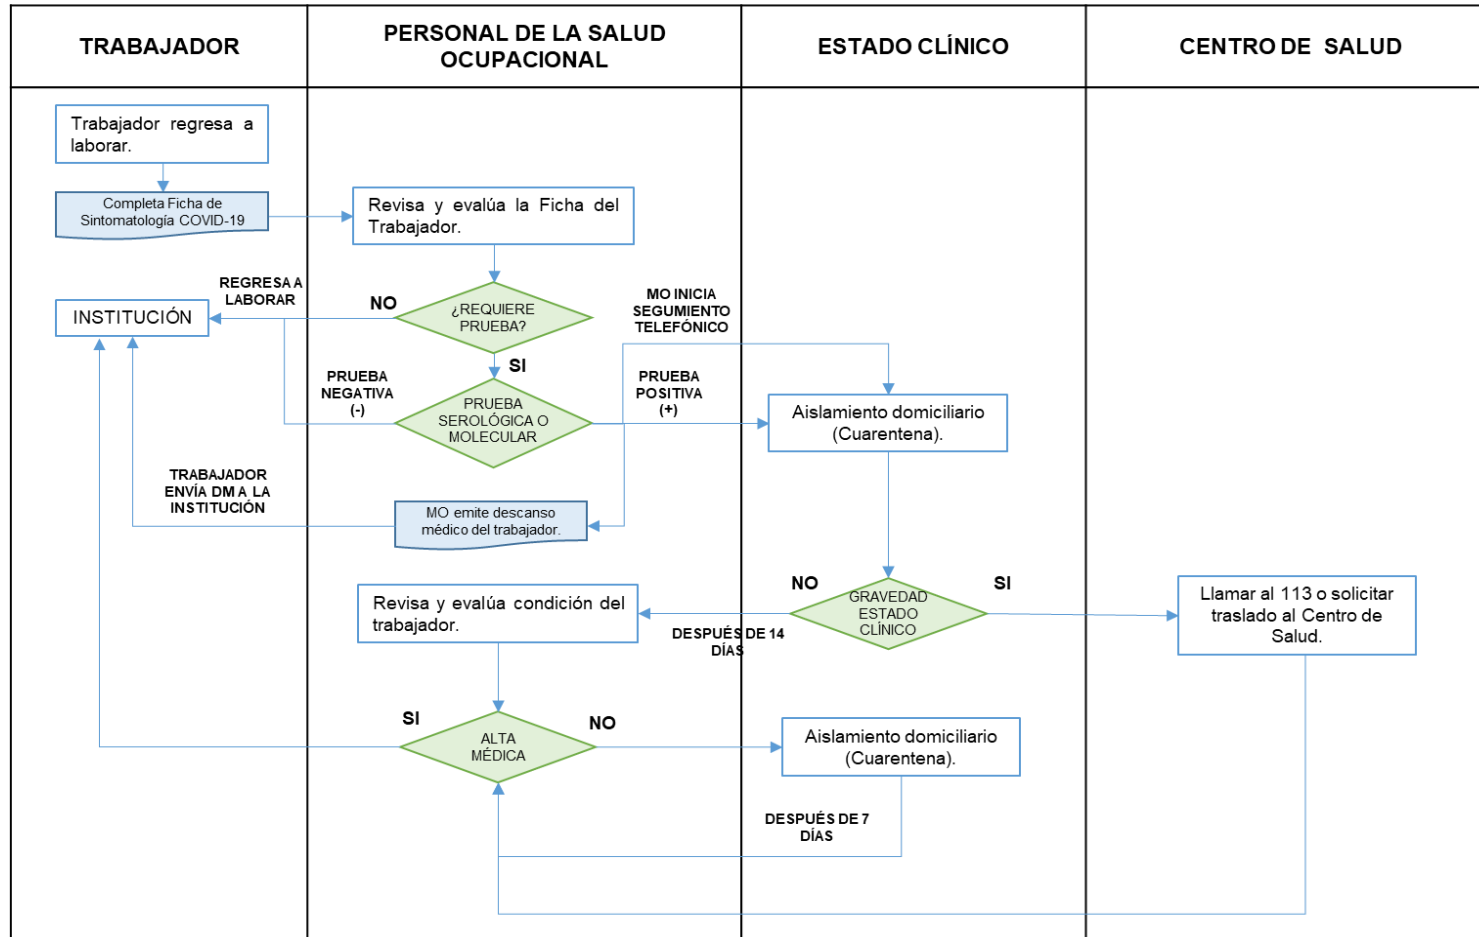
| TRABAJADOR | PERSONAL DE LA SALUD OCUPACIONAL | ESTADO CLÍNICO | CENTRO DE SALUD |
|---|---|---|---|

Trabajador regresa a laborar.

Completa Ficha de Sintomatología COVID-19

Revisa y evalúa la Ficha del Trabajador.

REGRESA A LABORAR

NO

INSTITUCIÓN

¿REQUIERE PRUEBA?

MO INICIA SEGUIMIENTO TELEFÓNICO

SI

PRUEBA NEGATIVA (-)

PRUEBA SEROLÓGICA O MOLECULAR

PRUEBA POSITIVA (+)

Aislamiento domiciliario (Cuarentena).

TRABAJADOR ENVÍA DM A LA INSTITUCIÓN

MO emite descanso médico del trabajador.

NO

SI

Revisa y evalúa condición del trabajador.

GRAVEDAD ESTADO CLÍNICO

Llamar al 113 o solicitar traslado al Centro de Salud.

DESPUÉS DE 14 DÍAS

SI

NO

ALTA MÉDICA

Aislamiento domiciliario (Cuarentena).

DESPUÉS DE 7 DÍAS